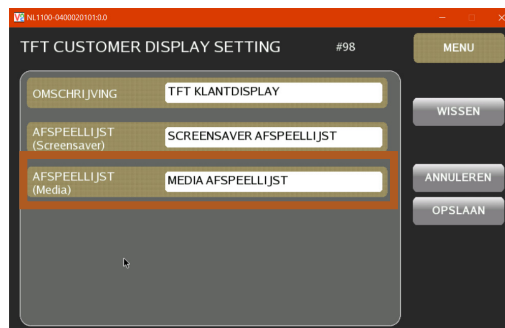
NL1100-0400020101:0.0

TFT CUSTOMER DISPLAY SETTING #98

MENU

OMSCHRIJVING
TFT KLANTDISPLAY

AFSPEELLIJST (Screensaver)
SCREENSAVER AFSPEELLIJST

AFSPEELLIJST (Media)
MEDIA AFSPEELLIJST

WISSEN

ANNULEREN

OPSLAAN